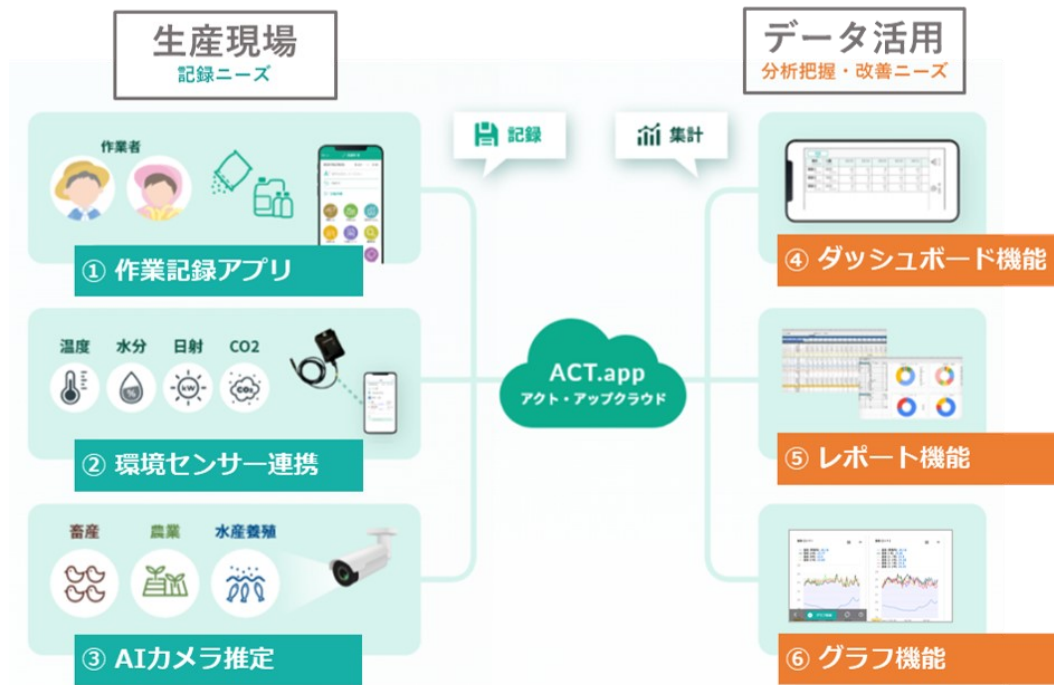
生産現場
記録ニーズ

データ活用
分析把握・改善ニーズ

記録

集計

作業者

① 作業記録アプリ

温度 水分 日射 CO2

kW

$CO_2$

② 環境センサー連携

畜産 農業 水産養殖

③ AIカメラ推定

ACT.app
アクト・アップクラウド

④ ダッシュボード機能

⑤ レポート機能

⑥ グラフ機能